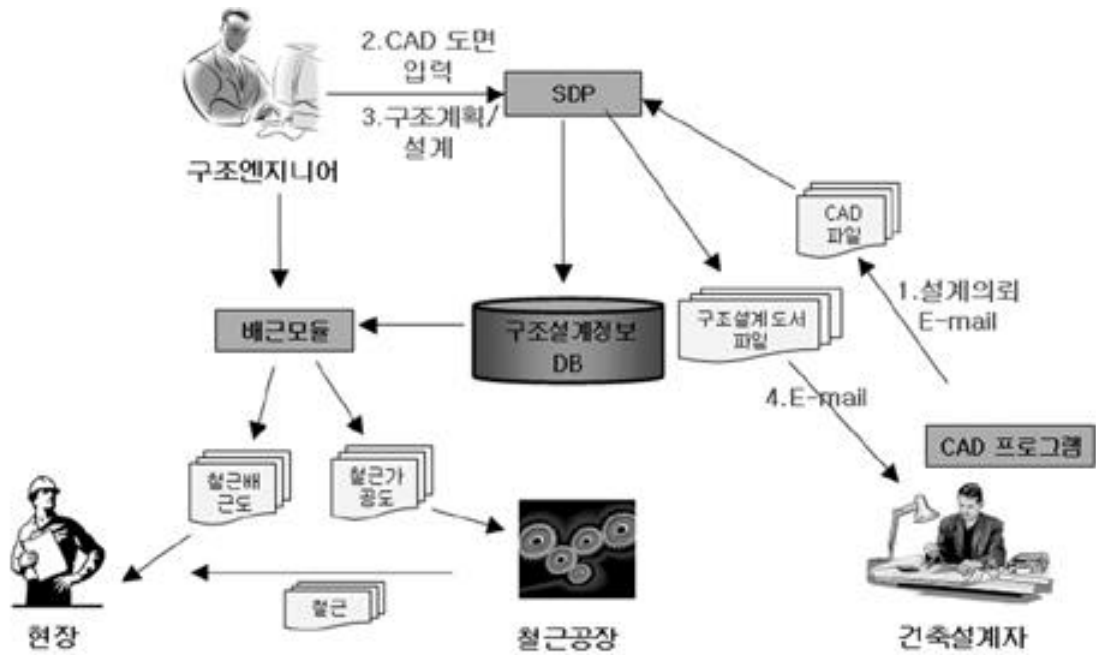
2.CAD 도면 입력

3.구조계획/ 설계

SDP

구조엔지니어

CAD 파일

1.설계의뢰 E-mail

배근모듈

구조설계정보 DB

구조설계도서 파일

4.E-mail

CAD 프로그램

철근배 근도

철근가 공도

철근

현장

철근공장

건축설계자